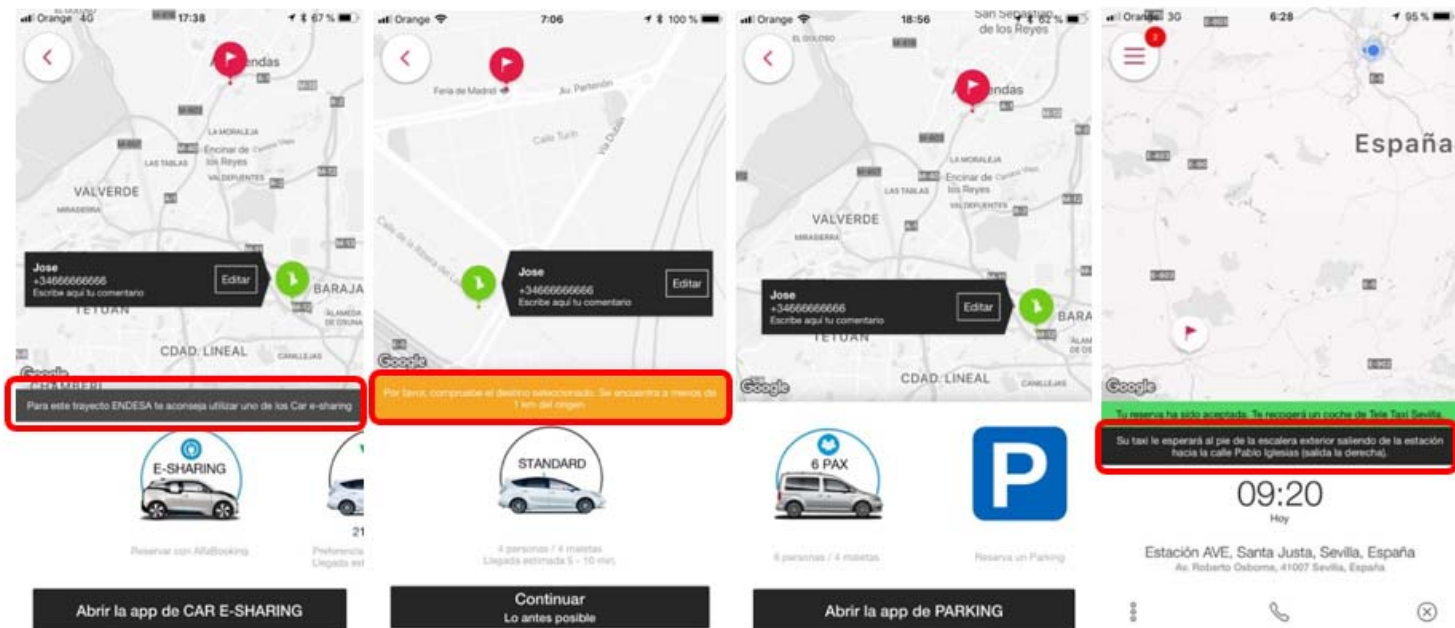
Orange 4G 17:38 67 %

Alcobendas

LA MORALEJA

Encinar de los Reyes

LAS TABLAS

VALDEFUENTES

VALVERDE

MIRASIERRA

Jose
+34666666666
Escribe aquí tu comentario

Editar

BARAJA

TETUAN

ALAMEDA DE OSUNA

CDAD. LINEAL

CANILLEJAS

CHAMBERI

Google

Para este trayecto ENDESA te aconseja utilizar uno de los Car e-sharing

E-SHARING

21

Reservar con AlfaBooking

Preferencia
Llegada est

Abrir la app de CAR E-SHARING

Orange 7:06 100 %

Feria de Madrid

Av. Partenón

Calle Turín

Vía Dublín

Calle de la Ribera del Loira

Jose
+34666666666
Escribe aquí tu comentario

Editar

Google

Por favor, compruebe el destino seleccionado. Se encuentra a menos de 1 km del origen

STANDARD

4 personas / 4 maletas
Llegada estimada 5 - 10 min.

Continuar
Lo antes posible

Orange 18:56 62 %

San Sebastián de los Reyes

EL GOLOSO

Alcobendas

LA MORALEJA

Encinar de los Reyes

LAS TABLAS

VALDEFUENTES

VALVERDE

MIRASIERRA

Jose
+34666666666
Escribe aquí tu comentario

Editar

BARA

TETUAN

ALAMEDA DE OS

CDAD. LINEAL

CANILLEJAS

Google

6 PAX

P

6 personas / 4 maletas

Reserva un Parking

Abrir la app de PARKING

Orange 3G 6:28 95 %

2

España

Google

Tu reserva ha sido aceptada. Te recogerá un coche de Tele Taxi Sevilla.

Su taxi le esperará al pie de la escalera exterior saliendo de la estación hacia la calle Pablo Iglesias (salida la derecha).

09:20
Hoy

Estación AVE, Santa Justa, Sevilla, España
Av. Roberto Osborne, 41007 Sevilla, España